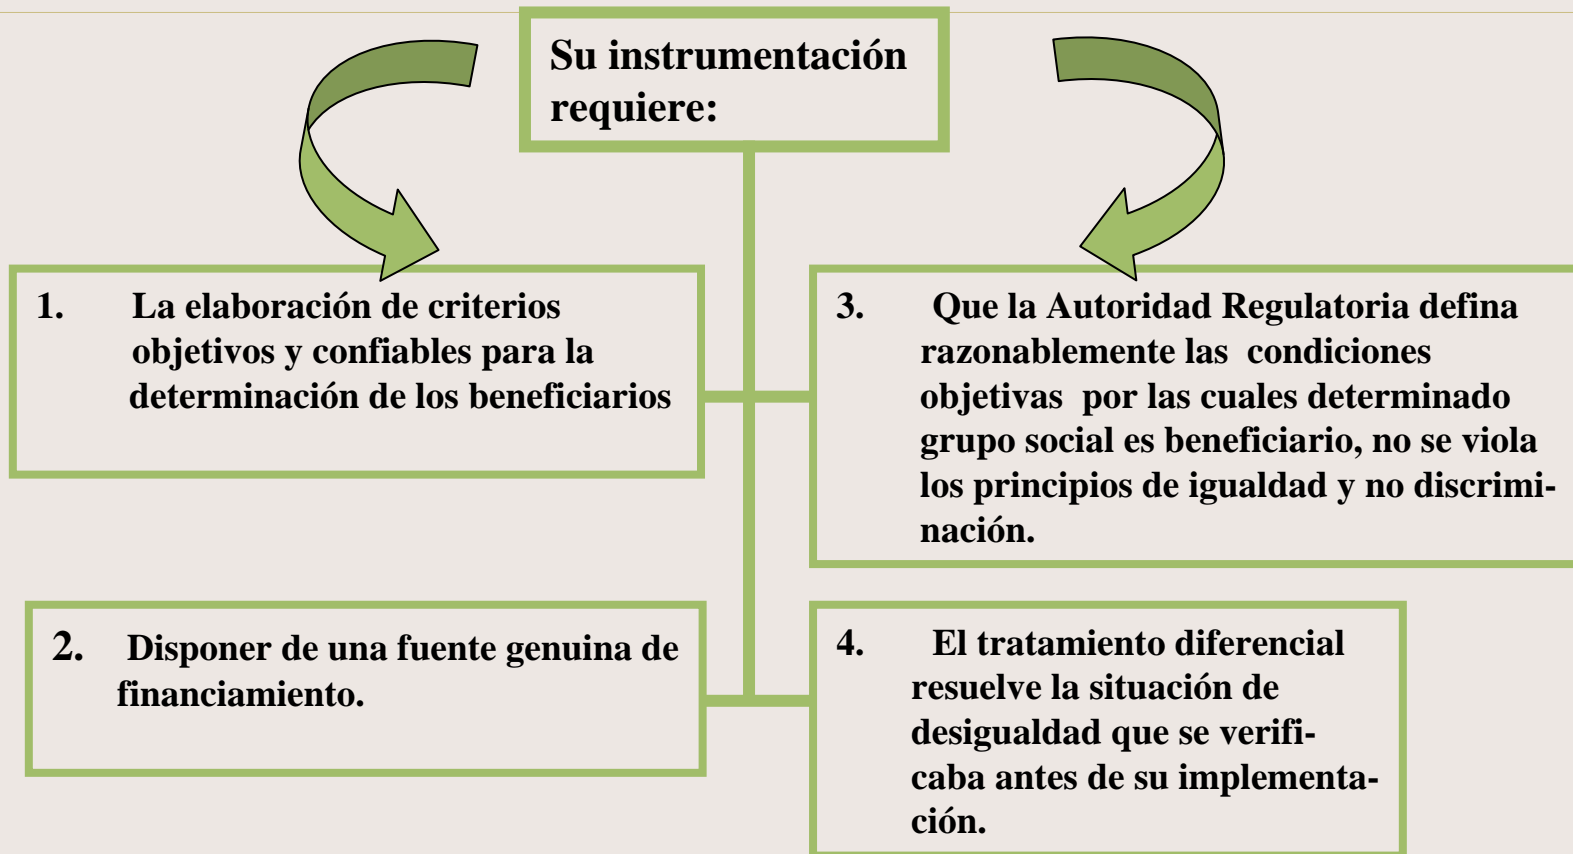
Su instrumentación requiere:

1. La elaboración de criterios objetivos y confiables para la determinación de los beneficiarios

3. Que la Autoridad Regulatoria defina razonablemente las condiciones objetivas por las cuales determinado grupo social es beneficiario, no se viola los principios de igualdad y no discriminación.

2. Disponer de una fuente genuina de financiamiento.

4. El tratamiento diferencial resuelve la situación de desigualdad que se verificaba antes de su implementación.